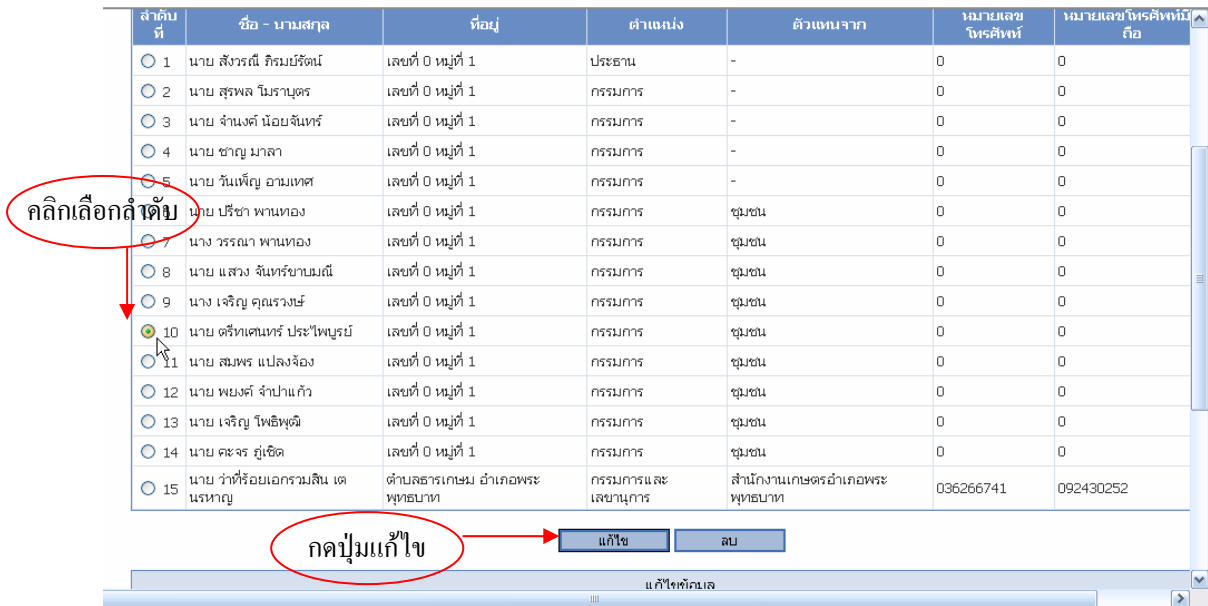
| ลำดับที่ | ชื่อ - นามสกุล | ที่อยู่ | ตำแหน่ง | ตัวแทนจาก | หมายเลขโทรศัพท์ | หมายเลขโทรศัพท์มือถือ |
|---|---|---|---|---|---|---|
| 1 | นาย สังวรณ์ ภิรมย์รัตน์ | เลขที่ 0 หมู่ที่ 1 | ประธาน | - | 0 | 0 |
| 2 | นาย สุรพล โมราบุตร | เลขที่ 0 หมู่ที่ 1 | กรรมการ | - | 0 | 0 |
| 3 | นาย จำนงค์ น้อยจันทร์ | เลขที่ 0 หมู่ที่ 1 | กรรมการ | - | 0 | 0 |
| 4 | นาย ชาญ มาลา | เลขที่ 0 หมู่ที่ 1 | กรรมการ | - | 0 | 0 |
| 5 | นาย วันเพ็ญ อามเทศ | เลขที่ 0 หมู่ที่ 1 | กรรมการ | - | 0 | 0 |
| 6 | นาย ปรีชา พานทอง | เลขที่ 0 หมู่ที่ 1 | กรรมการ | ชุมชน | 0 | 0 |
| 7 | นาง วรรณา พานทอง | เลขที่ 0 หมู่ที่ 1 | กรรมการ | ชุมชน | 0 | 0 |
| 8 | นาย แสวง จันทร์ขาบมณี | เลขที่ 0 หมู่ที่ 1 | กรรมการ | ชุมชน | 0 | 0 |
| 9 | นาง เจริญ คุณรวงษ์ | เลขที่ 0 หมู่ที่ 1 | กรรมการ | ชุมชน | 0 | 0 |
| 10 | นาย ตรีทเศนทร์ ประไพบูรย์ | เลขที่ 0 หมู่ที่ 1 | กรรมการ | ชุมชน | 0 | 0 |
| 11 | นาย สมพร แปลงจ้อง | เลขที่ 0 หมู่ที่ 1 | กรรมการ | ชุมชน | 0 | 0 |
| 12 | นาย พยงค์ จำปาแก้ว | เลขที่ 0 หมู่ที่ 1 | กรรมการ | ชุมชน | 0 | 0 |
| 13 | นาย เจริญ โพธิพุฒิ | เลขที่ 0 หมู่ที่ 1 | กรรมการ | ชุมชน | 0 | 0 |
| 14 | นาย คะจร ภู่เชิด | เลขที่ 0 หมู่ที่ 1 | กรรมการ | ชุมชน | 0 | 0 |
| 15 | นาย ว่าที่ร้อยเอกรามสิน เตนรหาญ | ตำบลธารเกษม อำเภอพระพุทธบาท | กรรมการและเลขานุการ | สำนักงานเกษตรอำเภอพระพุทธบาท | 036266741 | 092430252 |

คลิกเลือกลำดับ

กดปุ่มแก้ไข

แก้ไข ลบ

แก้ไขข้อมูล